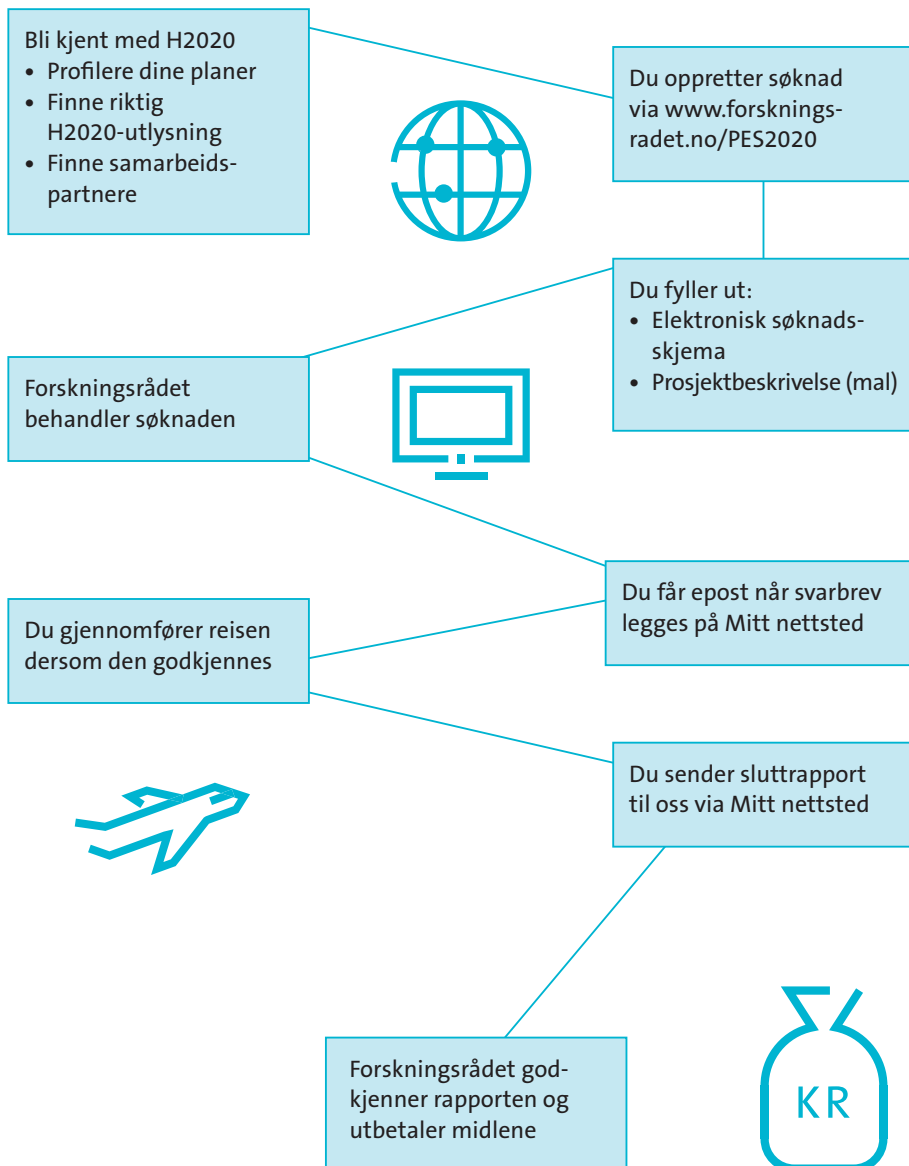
Bli kjent med H2020
• Profilere dine planer
• Finne riktig H2020-utlysning
• Finne samarbeidspartnere

Du oppretter søknad via www.forskningsradet.no/PES2020

Du fyller ut:
• Elektronisk søknadsskjema
• Prosjektbeskrivelse (mal)

Forskningsrådet behandler søknaden

Du får epost når svarbrev legges på Mitt nettsted

Du gjennomfører reisen dersom den godkjennes

Du sender sluttrapport til oss via Mitt nettsted

Forskningsrådet godkjenner rapporten og utbetaler midlene

KR